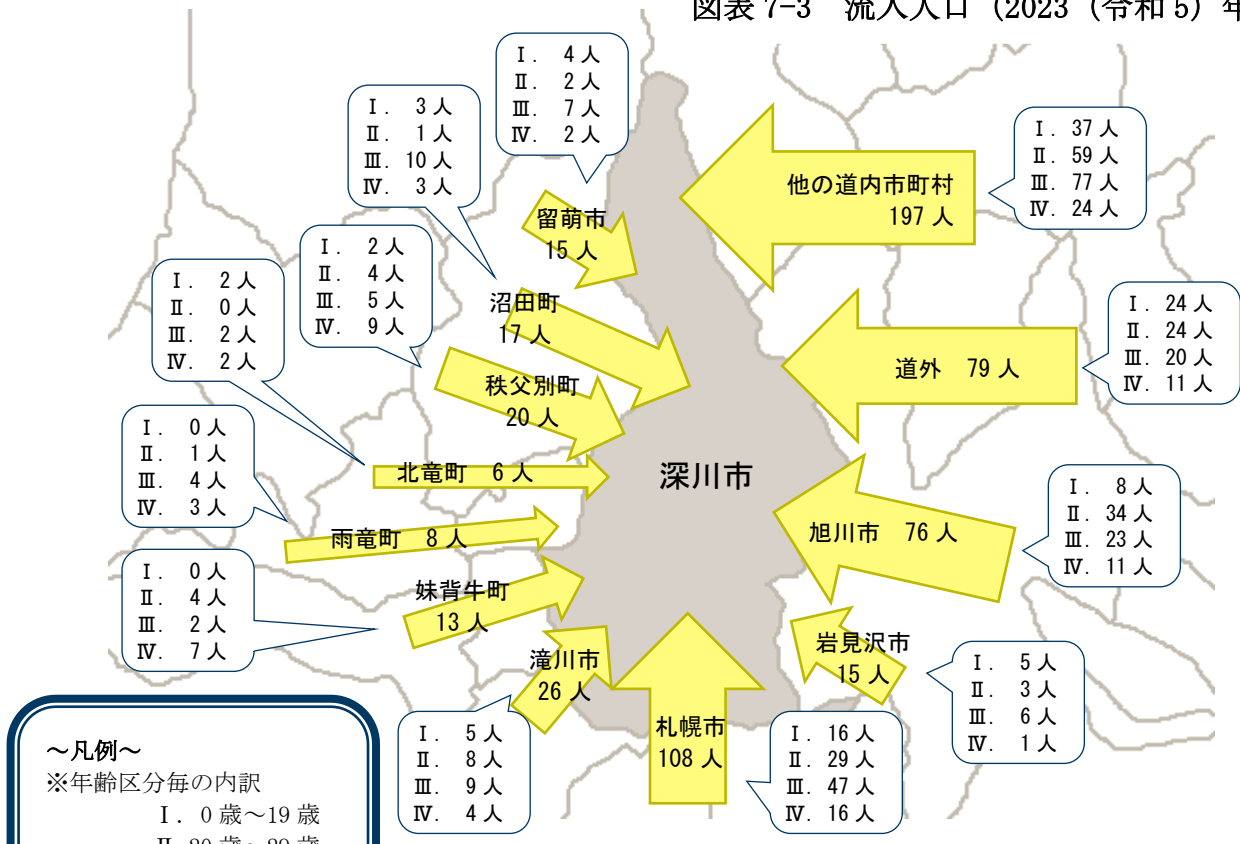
図表 7-3　流入人口（2023（令和 5）年

Ⅰ．4 人
Ⅱ．2 人
Ⅲ．7 人
Ⅳ．2 人

Ⅰ．3 人
Ⅱ．1 人
Ⅲ．10 人
Ⅳ．3 人

Ⅰ．37 人
Ⅱ．59 人
Ⅲ．77 人
Ⅳ．24 人

他の道内市町村
197 人

留萌市
15 人

Ⅰ．2 人
Ⅱ．4 人
Ⅲ．5 人
Ⅳ．9 人

Ⅰ．2 人
Ⅱ．0 人
Ⅲ．2 人
Ⅳ．2 人

沼田町
17 人

Ⅰ．24 人
Ⅱ．24 人
Ⅲ．20 人
Ⅳ．11 人

道外　79 人

秩父別町
20 人

Ⅰ．0 人
Ⅱ．1 人
Ⅲ．4 人
Ⅳ．3 人

北竜町　6 人

深川市

Ⅰ．8 人
Ⅱ．34 人
Ⅲ．23 人
Ⅳ．11 人

旭川市　76 人

雨竜町　8 人

Ⅰ．0 人
Ⅱ．4 人
Ⅲ．2 人
Ⅳ．7 人

妹背牛町
13 人

岩見沢市
15 人

Ⅰ．5 人
Ⅱ．3 人
Ⅲ．6 人
Ⅳ．1 人

滝川市
26 人

札幌市
108 人

Ⅰ．5 人
Ⅱ．8 人
Ⅲ．9 人
Ⅳ．4 人

Ⅰ．16 人
Ⅱ．29 人
Ⅲ．47 人
Ⅳ．16 人

～凡例～
※年齢区分毎の内訳
Ⅰ．0 歳～19 歳
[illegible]